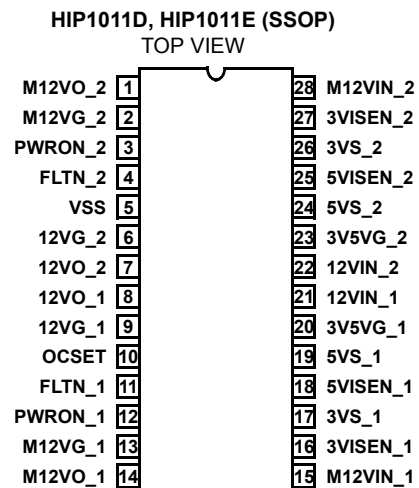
HIP1011D, HIP1011E (SSOP)
TOP VIEW

M12VO_2 1
M12VG_2 2
PWRON_2 3
FLTN_2 4
VSS 5
12VG_2 6
12VO_2 7
12VO_1 8
12VG_1 9
OCSET 10
FLTN_1 11
PWRON_1 12
M12VG_1 13
M12VO_1 14

28 M12VIN_2
27 3VISEN_2
26 3VS_2
25 5VISEN_2
24 5VS_2
23 3V5VG_2
22 12VIN_2
21 12VIN_1
20 3V5VG_1
19 5VS_1
18 5VISEN_1
17 3VS_1
16 3VISEN_1
15 M12VIN_1